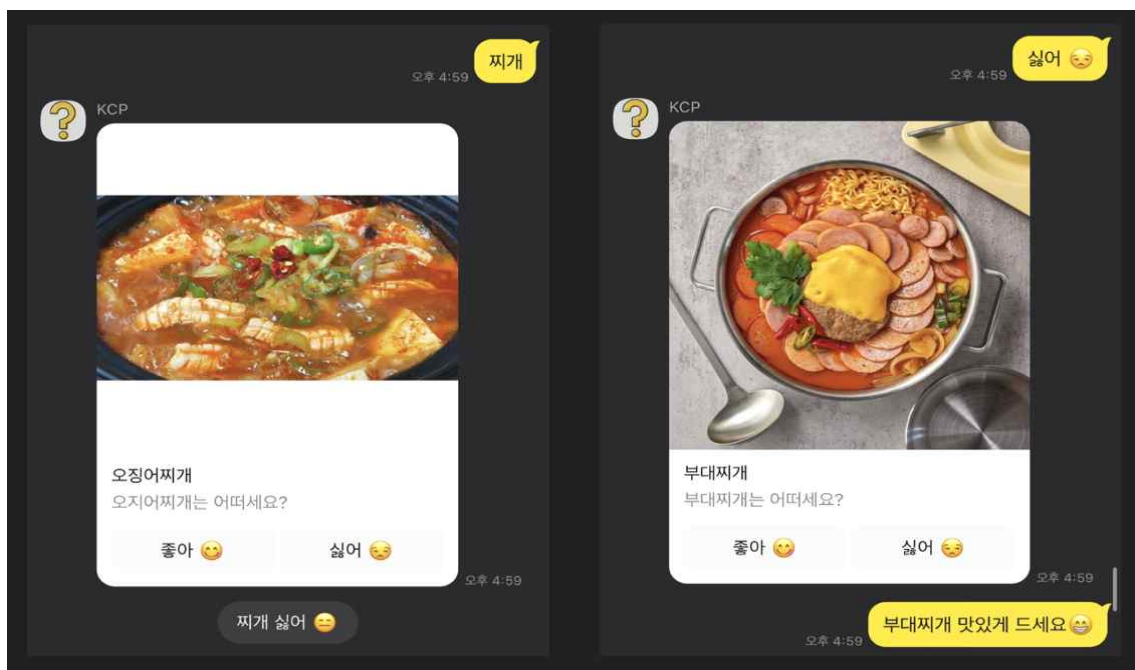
찌개
오후 4:59

KCP

오징어찌개
오지어찌개는 어떠세요?

좋아 😋
싫어 😒

오후 4:59

찌개 싫어 😑

싫어 😒
오후 4:59

KCP

부대찌개
부대찌개는 어떠세요?

좋아 😋
싫어 😒

오후 4:59

부대찌개 맛있게 드세요😁
오후 4:59